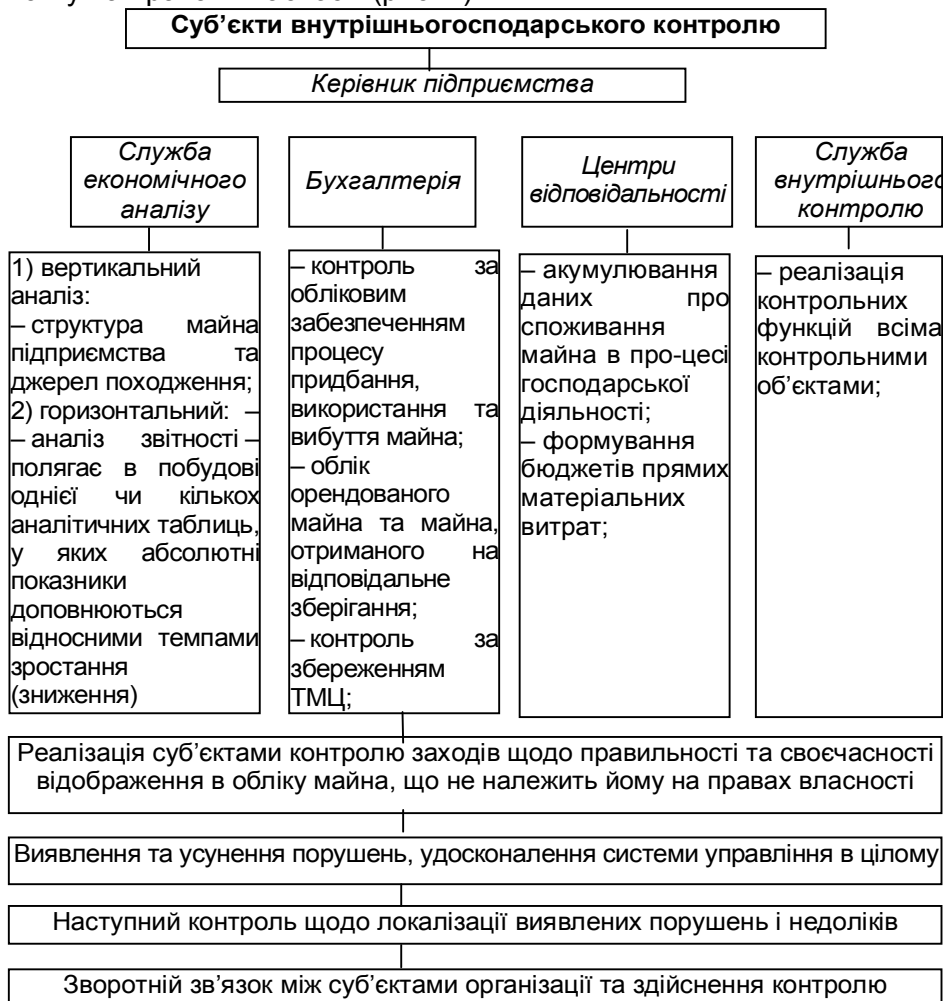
Суб'єкти внутрішньогосподарського контролю

Керівник підприємства

Служба економічного аналізу

Бухгалтерія

Центри відповідальності

Служба внутрішньог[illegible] контролю

1) вертикальний аналіз:
– структура майна підприємства та джерел походження;
2) горизонтальний: –
– аналіз звітності – полягає в побудові однієї чи кількох аналітичних таблиць, у яких абсолютні показники доповнюються відносними темпами зростання (зниження)

– контроль за обліковим забезпеченням процесу придбання, використання та вибуття майна;
– облік орендованого майна та майна, отриманого на відповідальне зберігання;
– контроль за збереженням ТМЦ;

– акумулювання даних про споживання майна в про-цесі господарської діяльності;
– формування бюджетів прямих матеріальних витрат;

– реалізація контрольних функцій всіма контрольними об'єктами;

Реалізація суб'єктами контролю заходів щодо правильності та своєчасності відображення в обліку майна, що не належить йому на правах власності

Виявлення та усунення порушень, удосконалення системи управління в цілому

Наступний контроль щодо локалізації виявлених порушень і недоліків

Зворотній зв'язок між суб'єктами організації та здійснення контролю